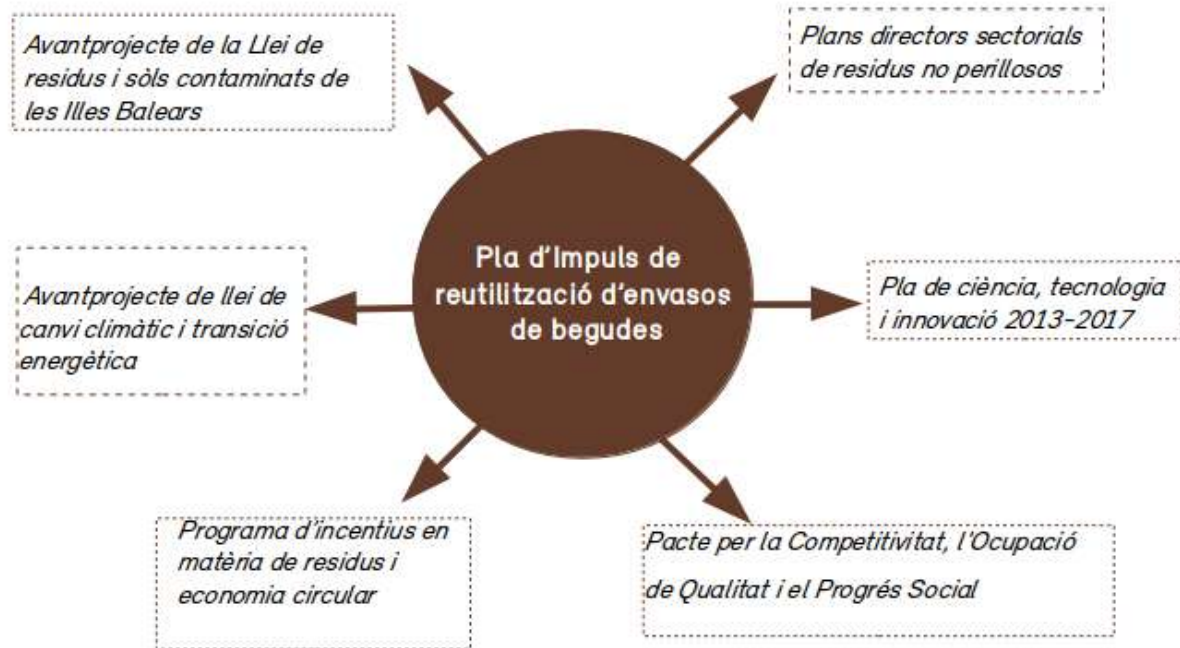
Pla d'impuls de reutilització d'envasos de begudes

Avantprojecte de la Llei de residus i sòls contaminats de les Illes Balears

Plans directors sectorials de residus no perillosos

Avantprojecte de llei de canvi climàtic i transició energètica

Pla de ciència, tecnologia i innovació 2013-2017

Programa d'incentius en matèria de residus i economia circular

Pacte per la Competitivitat, l'Ocupació de Qualitat i el Progrés Social